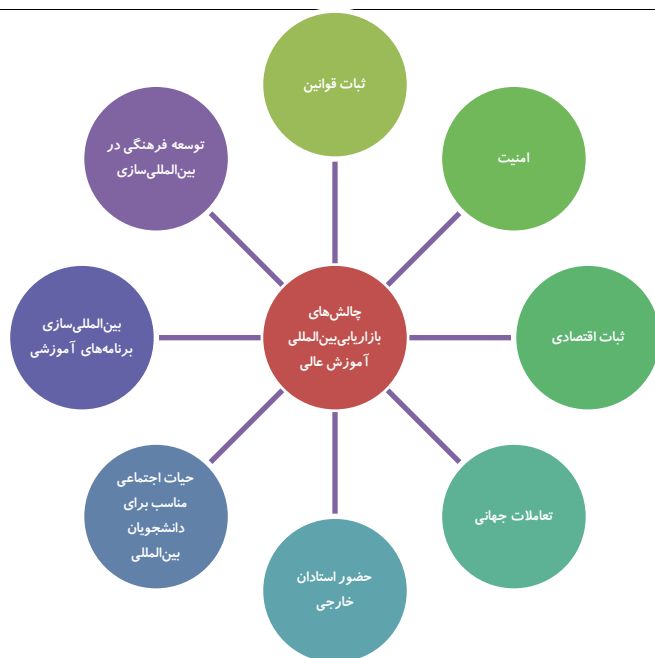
چالش‌های بازاریابی‌بین‌المللی آموزش عالی

ثبات قوانین

امنیت

ثبات اقتصادی

تعاملات جهانی

حضور استادان خارجی

حیات اجتماعی مناسب برای دانشجویان بین‌المللی

بین‌المللی‌سازی برنامه‌های آموزشی

توسعه فرهنگی در بین‌المللی‌سازی